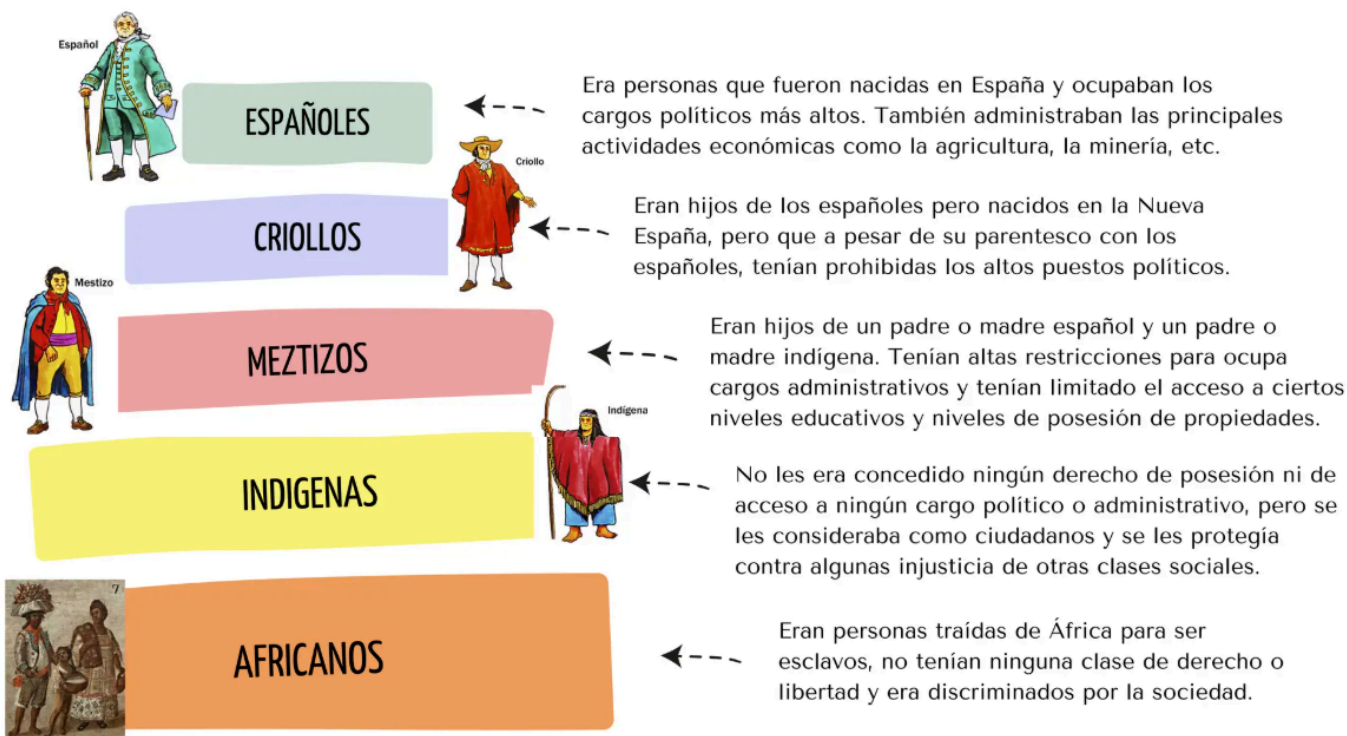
Español

ESPAÑOLES

Era personas que fueron nacidas en España y ocupaban los cargos políticos más altos. También administraban las principales actividades económicas como la agricultura, la minería, etc.

Criollo

CRIOLLOS

Eran hijos de los españoles pero nacidos en la Nueva España, pero que a pesar de su parentesco con los españoles, tenían prohibidas los altos puestos políticos.

Mestizo

MEZTIZOS

Eran hijos de un padre o madre español y un padre o madre indígena. Tenían altas restricciones para ocupa cargos administrativos y tenían limitado el acceso a ciertos niveles educativos y niveles de posesión de propiedades.

Indígena

INDIGENAS

No les era concedido ningún derecho de posesión ni de acceso a ningún cargo político o administrativo, pero se les consideraba como ciudadanos y se les protegía contra algunas injusticia de otras clases sociales.

7

AFRICANOS

Eran personas traídas de África para ser esclavos, no tenían ninguna clase de derecho o libertad y era discriminados por la sociedad.